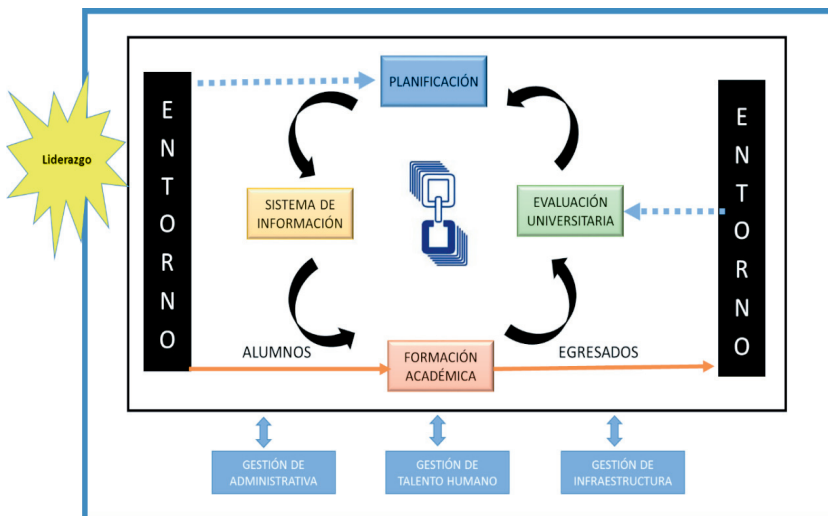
Liderazgo

ENTORNO

PLANIFICACIÓN

SISTEMA DE INFORMACIÓN

EVALUACIÓN UNIVERSITARIA

ENTORNO

ALUMNOS

FORMACIÓN ACADÉMICA

EGRESADOS

GESTIÓN DE ADMINISTRATIVA

GESTIÓN DE TALENTO HUMANO

GESTIÓN DE INFRAESTRUCTURA